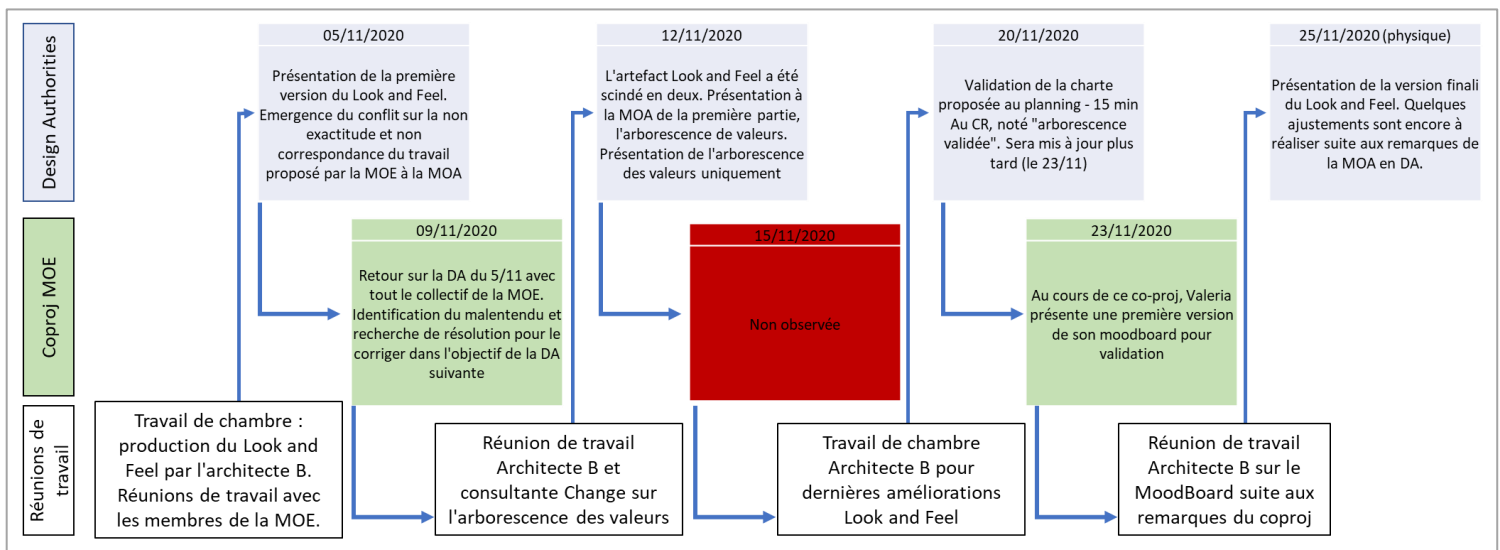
Design Authorities

Coproj MOE

Réunions de travail

05/11/2020

Présentation de la première version du Look and Feel. Emergence du conflit sur la non exactitude et non correspondance du travail proposé par la MOE à la MOA

12/11/2020

L'artefact Look and Feel a été scindé en deux. Présentation à la MOA de la première partie, l'arborescence de valeurs. Présentation de l'arborescence des valeurs uniquement

20/11/2020

Validation de la charte proposée au planning - 15 min Au CR, noté "arborescence validée". Sera mis à jour plus tard (le 23/11)

25/11/2020 (physique)

Présentation de la version finali du Look and Feel. Quelques ajustements sont encore à réaliser suite aux remarques de la MOA en DA.

09/11/2020

Retour sur la DA du 5/11 avec tout le collectif de la MOE. Identification du malentendu et recherche de résolution pour le corriger dans l'objectif de la DA suivante

15/11/2020

Non observée

23/11/2020

Au cours de ce co-proj, Valeria présente une première version de son moodboard pour validation

Travail de chambre : production du Look and Feel par l'architecte B. Réunions de travail avec les membres de la MOE.

Réunion de travail Architecte B et consultante Change sur l'arborescence des valeurs

Travail de chambre Architecte B pour dernières améliorations Look and Feel

Réunion de travail Architecte B sur le MoodBoard suite aux remarques du coproj